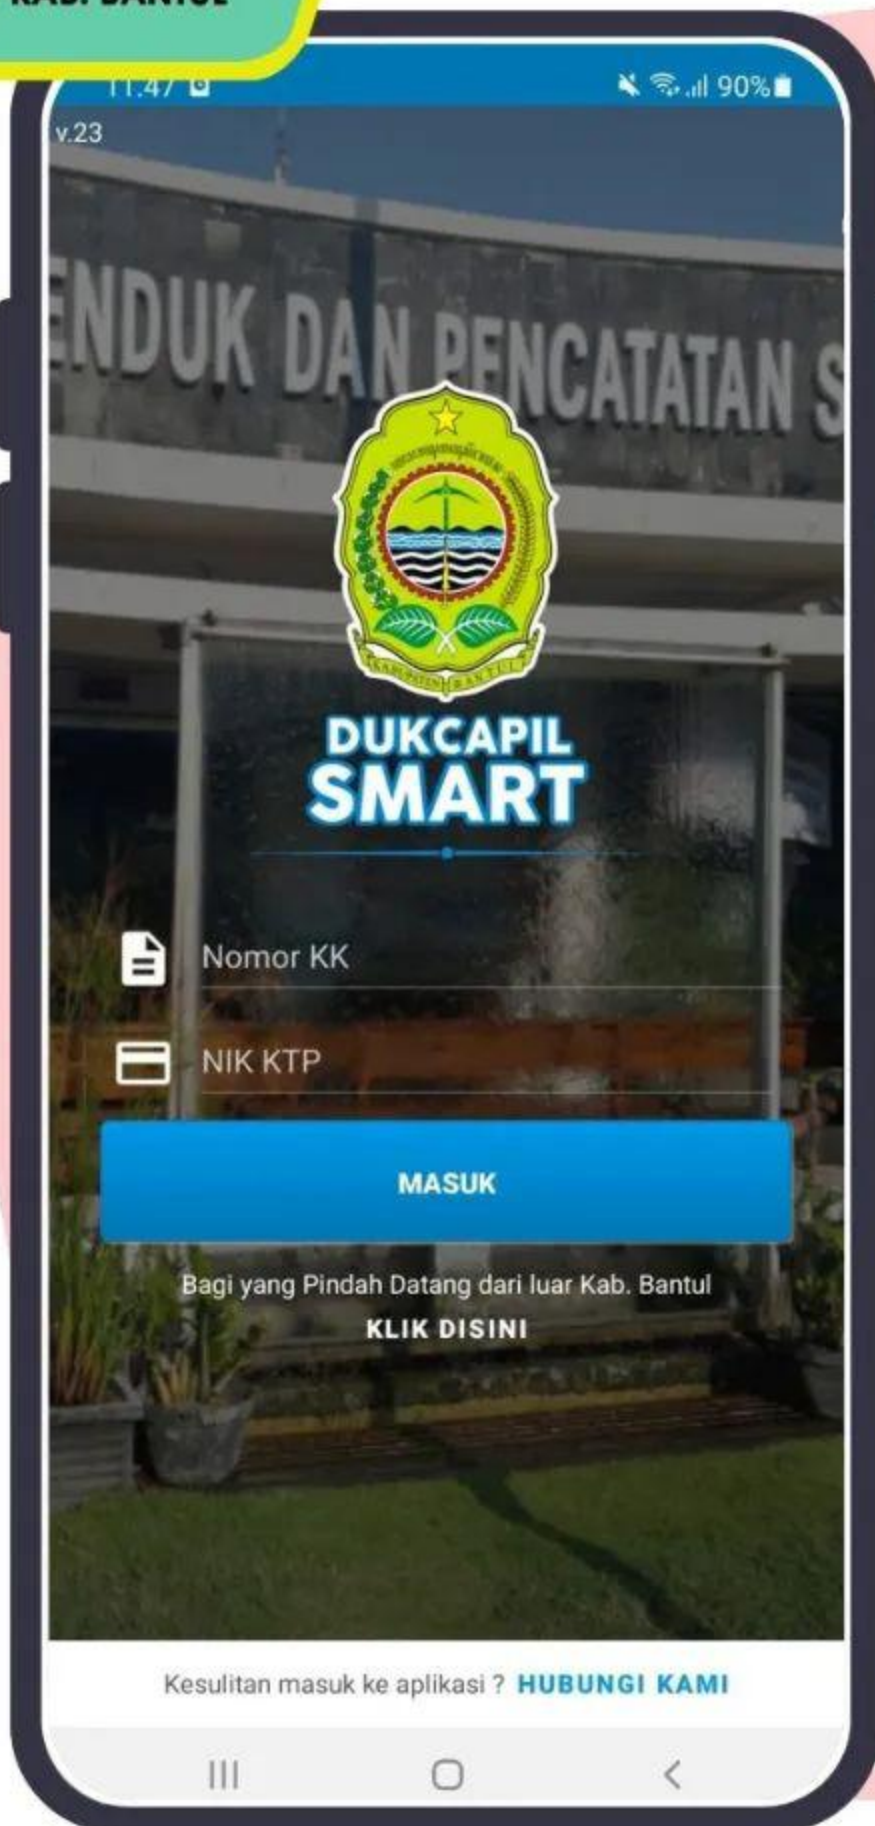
KAB. BANTUL

11:47

90%

v.23

ENDUK DAN PENCATATAN S

KABUPATEN BANTUL

DUKCAPIL
SMART

Nomor KK

NIK KTP

MASUK

Bagi yang Pindah Datang dari luar Kab. Bantul
KLIK DISINI

Kesulitan masuk ke aplikasi ? HUBUNGI KAMI